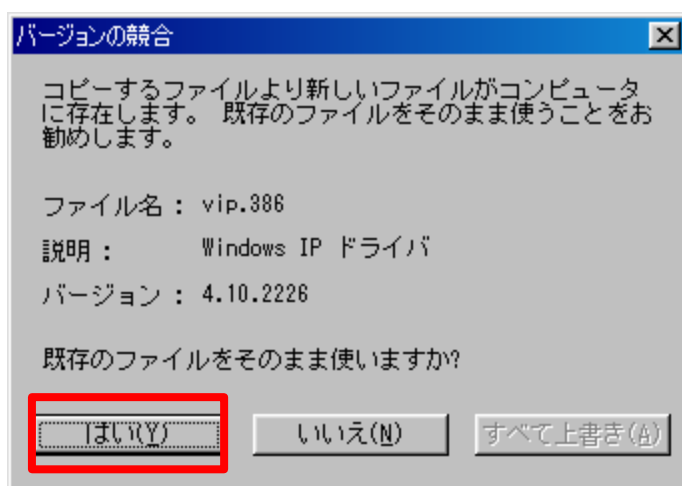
バージョンの競合

コピーするファイルより新しいファイルがコンピュータに存在します。 既存のファイルをそのまま使うことをお勧めします。

ファイル名 : vip.386

説明 : Windows IP ドライバ

バージョン : 4.10.2226

既存のファイルをそのまま使いますか?

はい(Y)
いいえ(N)
すべて上書き(A)